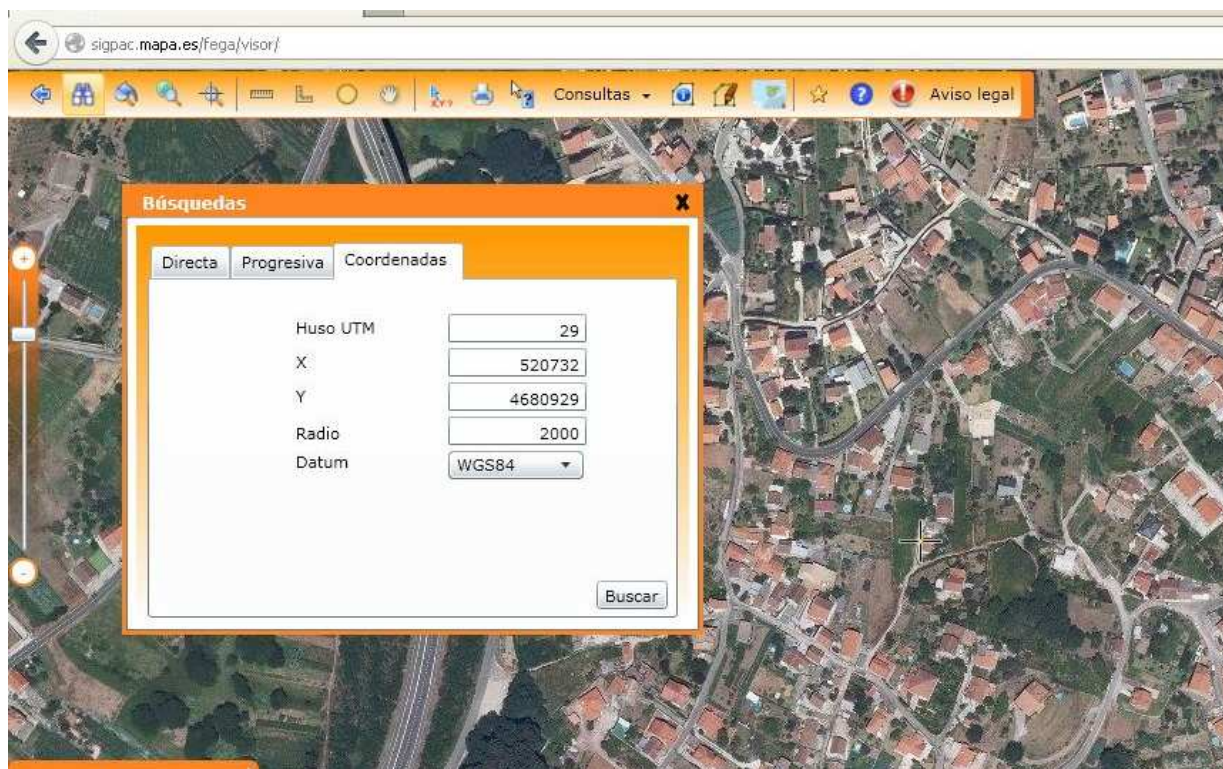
sigpac.mapa.es/fega/visor/

Consultas ▾

Aviso legal

Búsquedas

Directa Progresiva Coordenadas

| | |
|---|---|
| Huso UTM | 29 |
| X | 520732 |
| Y | 4680929 |
| Radio | 2000 |
| Datum | WGS84 |

Buscar